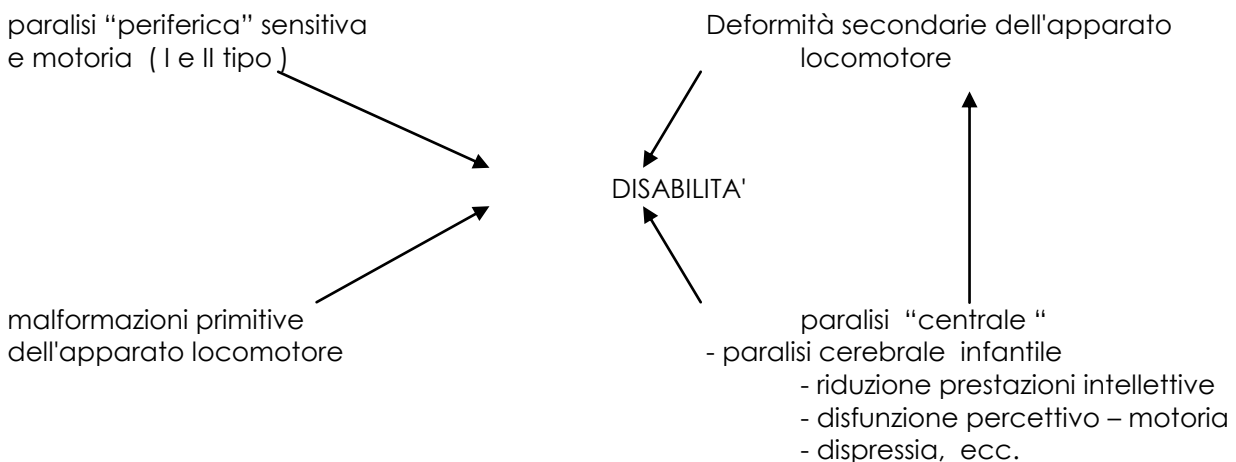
paralisi “periferica” sensitiva e motoria ( I e II tipo )

Deformità secondarie dell'apparato locomotore

DISABILITA'

malformazioni primitive dell'apparato locomotore

paralisi “centrale “
- paralisi cerebrale infantile
- riduzione prestazioni intellettive
- disfunzione percettivo – motoria
- dispressia, ecc.